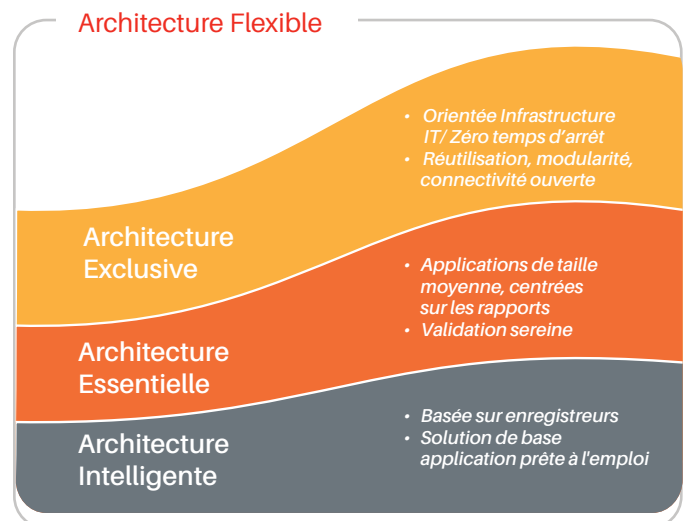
Architecture Flexible

- Orientée Infrastructure IT/ Zéro temps d'arrét
- Réutilisation, modularité, connectivité ouverte

Architecture Exclusive

- Applications de taille moyenne, centrées sur les rapports
- Validation sereine

Architecture Essentielle

- Basée sur enregistreurs
- Solution de base application prête à l'emploi

Architecture Intelligente